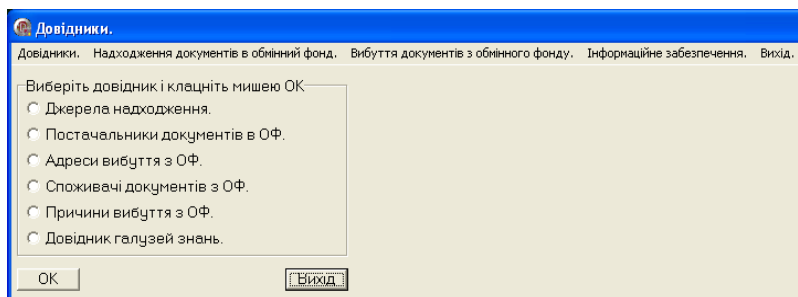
Довідники.

Довідники. Надходження документів в обмінний фонд. Вибуття документів з обмінного фонду. Інформаційне забезпечення. Вихід.

Виберіть довідник і клацніть мишею ОК

Джерела надходження.

Постачальники документів в ОФ.

Адреси вибуття з ОФ.

Споживачі документів з ОФ.

Причини вибуття з ОФ.

Довідник галузей знань.

OK

Вихід